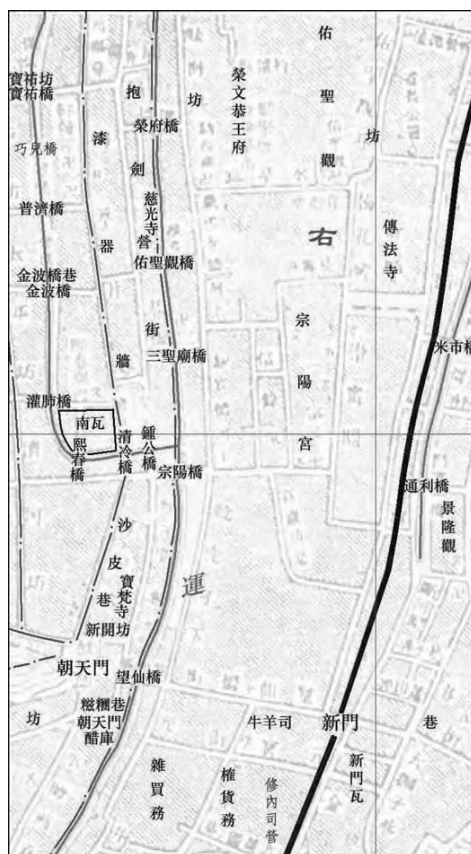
寶祐坊
寶祐橋
巧兒橋
普濟橋
金波橋巷
金波橋
灌肺橋
抱
劍
營
街
漆
器
牆
南瓦
熙春橋
清冷橋
鍾公橋
宗陽橋
榮府橋
慈光寺
佑聖觀橋
三聖廟橋
坊
榮文恭王府
佑
聖
觀
坊
右
傳法寺
宗
陽
宮
米市橋
通利橋
景隆觀
沙
皮
巷
寶梵寺
新開坊
運
朝天門
望仙橋
坊
椶欄巷
朝天門
醋庫
雜
買
務
榷
貨
務
修內司營
牛羊司
新門
新門瓦
巷